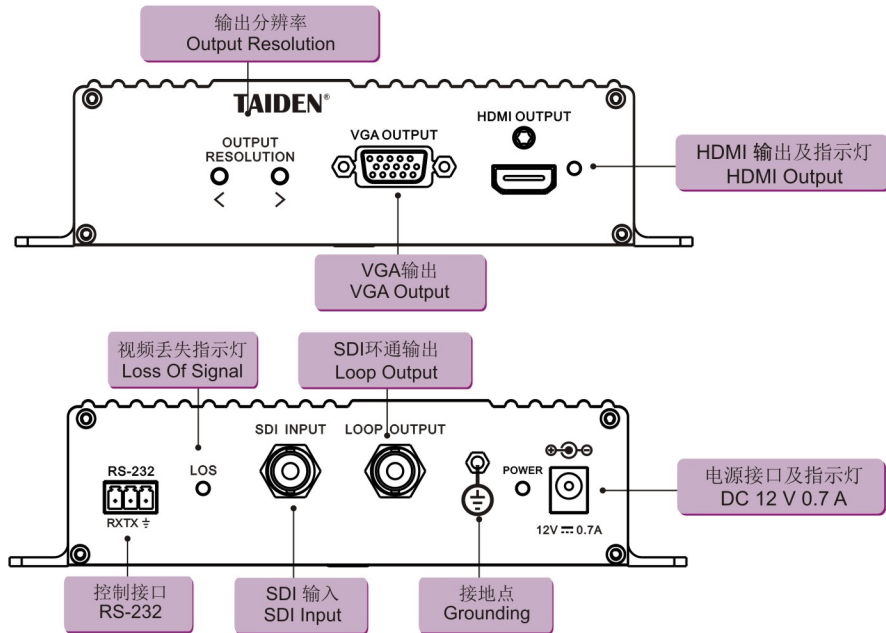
输出分辨率
Output Resolution

TAIDEN®

OUTPUT RESOLUTION
<  >

VGA OUTPUT

HDMI OUTPUT

HDMI 输出及指示灯
HDMI Output

VGA输出
VGA Output

视频丢失指示灯
Loss Of Signal

SDI环通输出
Loop Output

RS-232
RXTX ⏚

LOS

SDI INPUT

LOOP OUTPUT

POWER

12V ⎓ 0.7A

电源接口及指示灯
DC 12 V 0.7 A

控制接口
RS-232

SDI 输入
SDI Input

接地点
Grounding